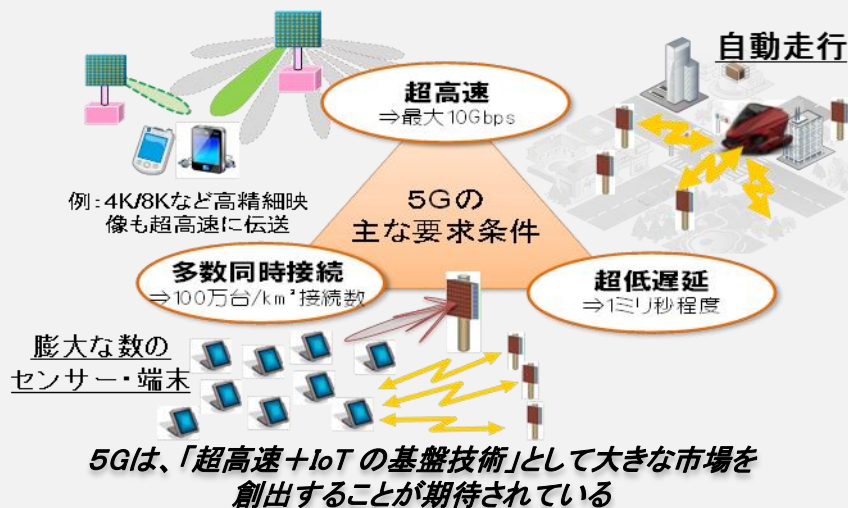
自動走行

超高速
⇒最大10Gbps

例：4K/8Kなど高精細映像も超高速に伝送

5Gの
主な要求条件

多数同時接続
⇒100万台/km²接続数

超低遅延
⇒1ミリ秒程度

膨大な数の
センサー・端末

5Gは、「超高速＋IoT の基盤技術」として大きな市場を創出することが期待されている